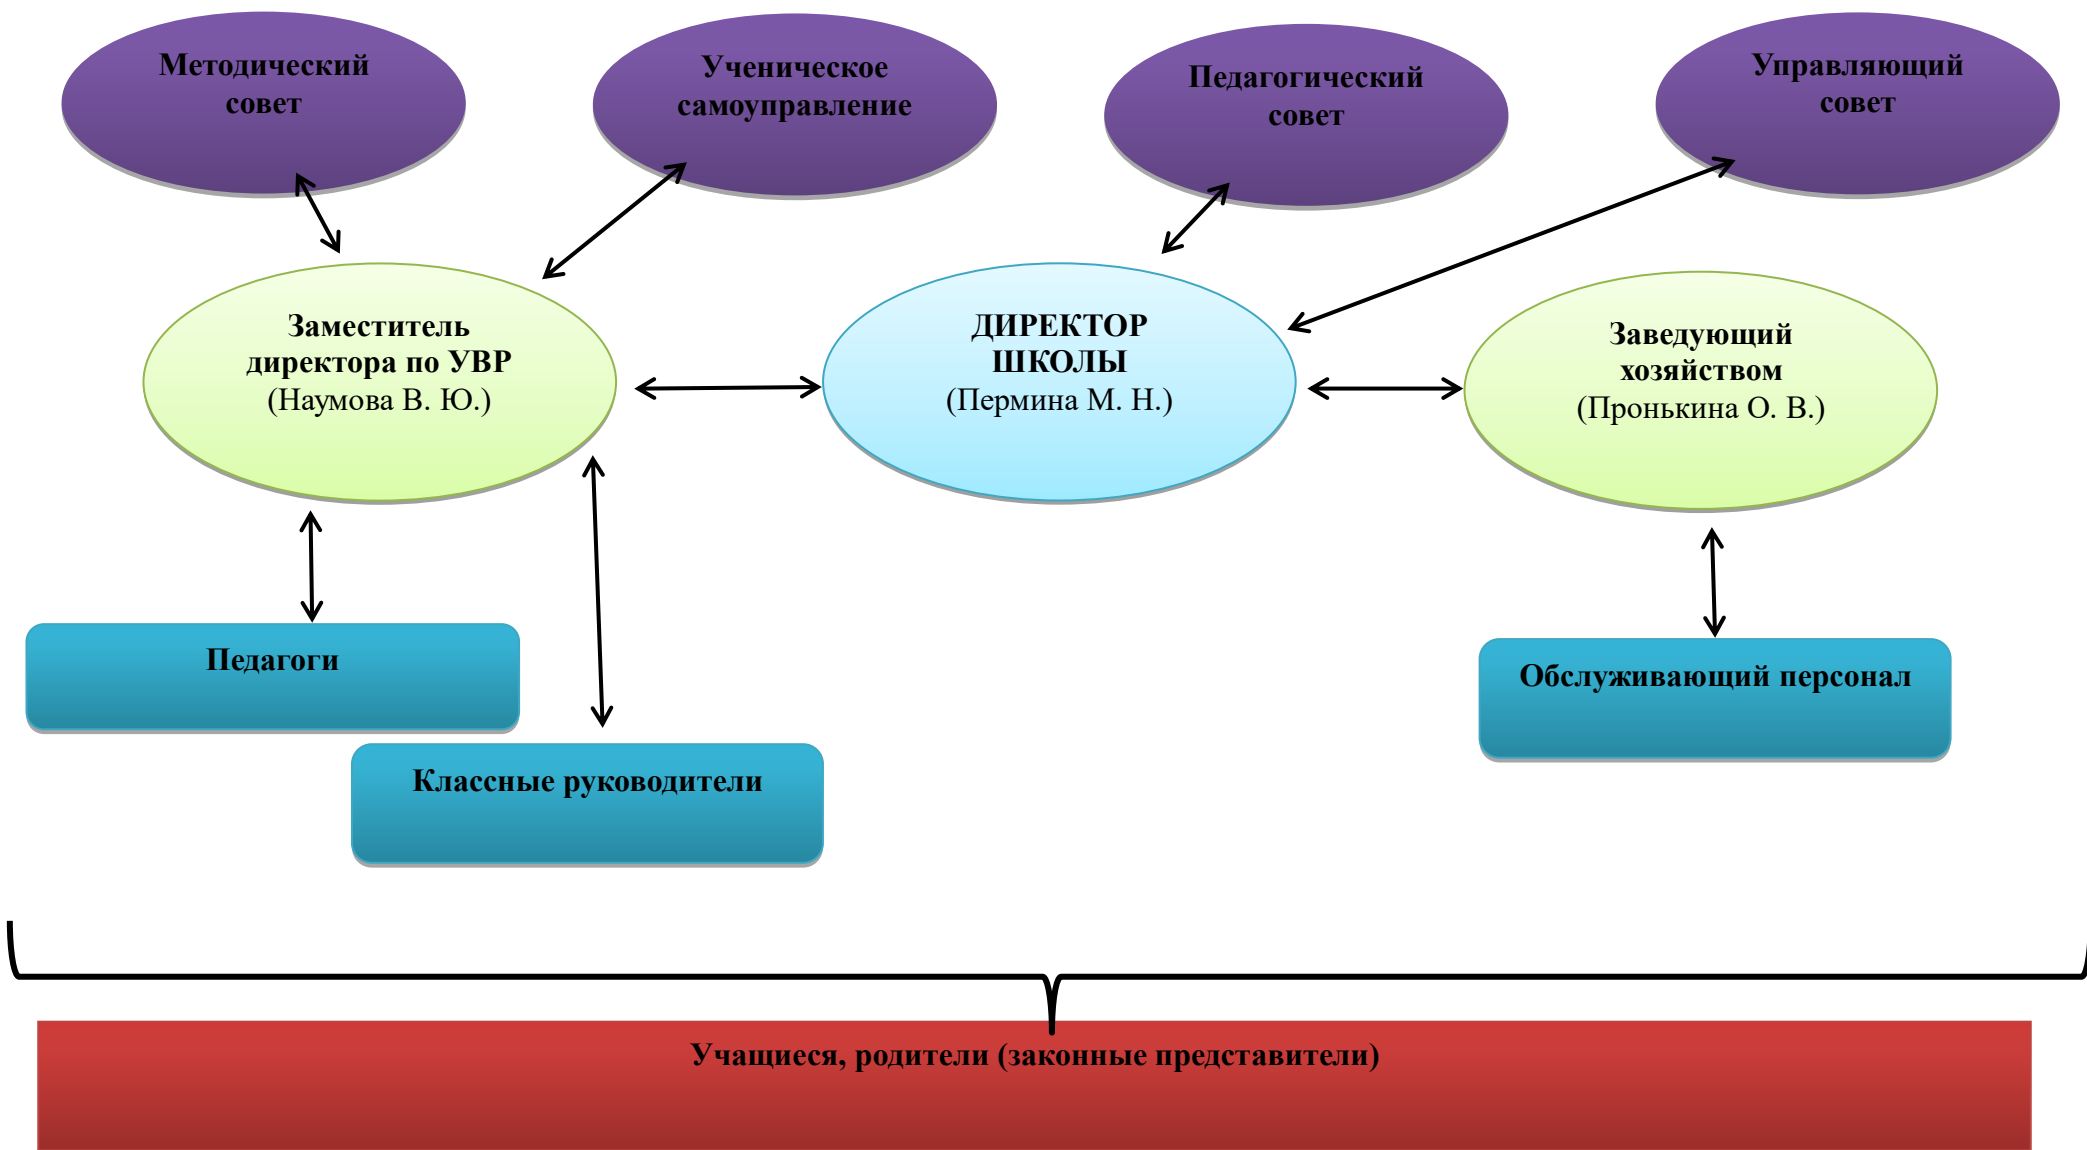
Методический совет

Ученическое самоуправление

Педагогический совет

Управляющий совет

Заместитель директора по УВР (Наумова В. Ю.)

ДИРЕКТОР ШКОЛЫ (Пермина М. Н.)

Заведующий хозяйством (Пронькина О. В.)

Педагоги

Классные руководители

Обслуживающий персонал

Учащиеся, родители (законные представители)